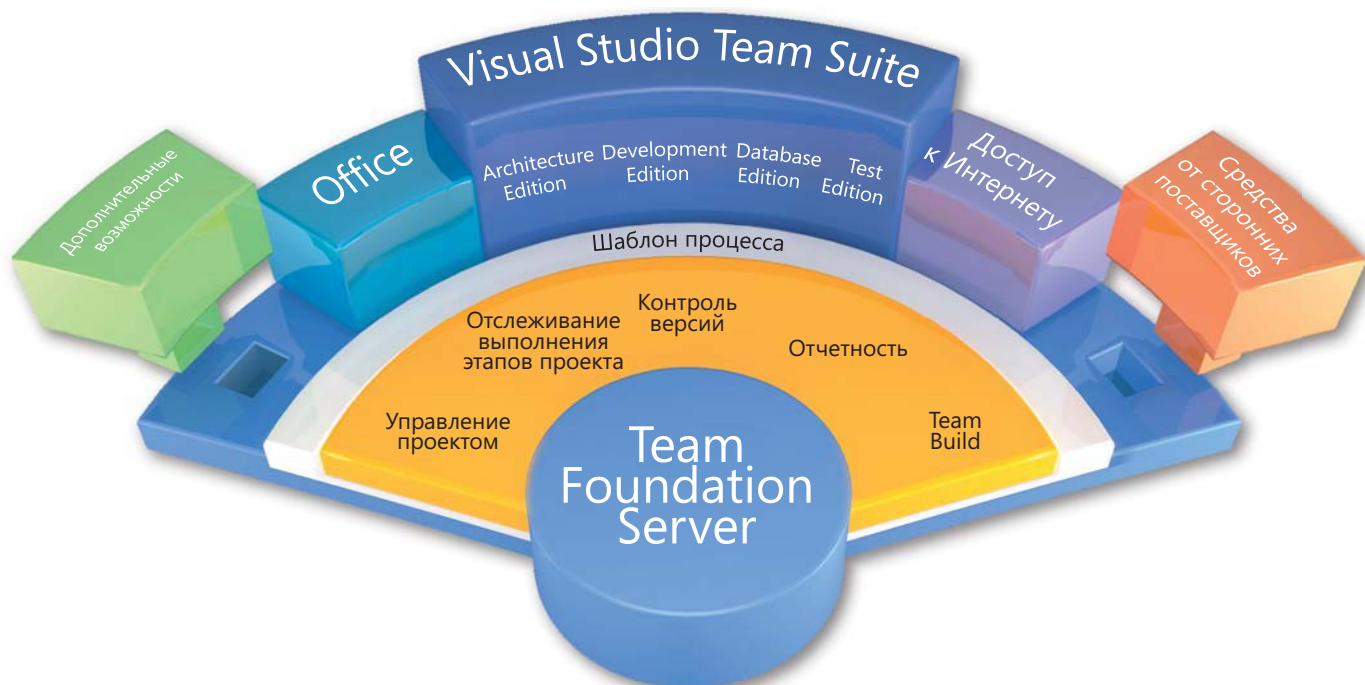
Visual Studio Team Suite

Дополнительные возможности

Office

Architecture Edition

Development Edition

Database Edition

Test Edition

Доступ к Интернету

Средства от сторонних поставщиков

Шаблон процесса

Отслеживание выполнения этапов проекта

Контроль версий

Отчетность

Управление проектом

Team Build

Team Foundation Server